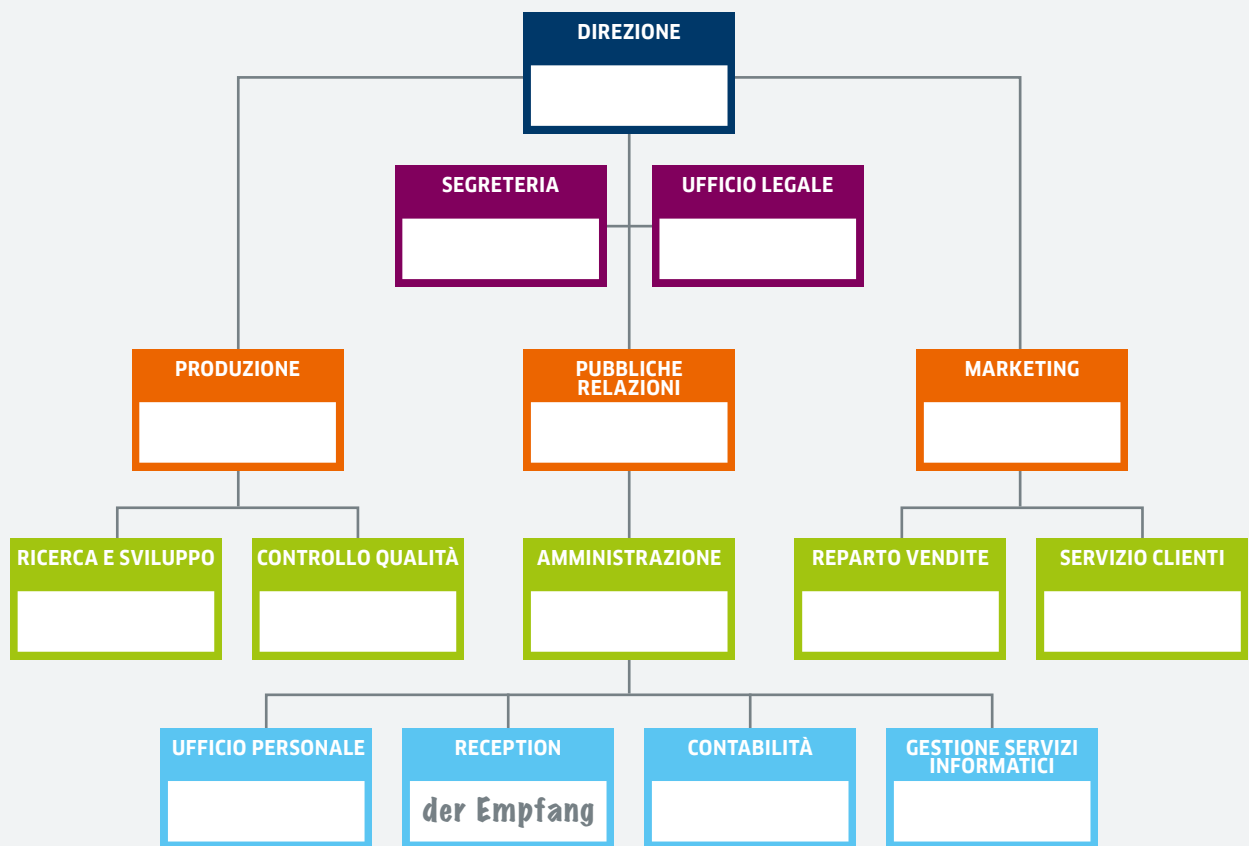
DIREZIONE

SEGRETERIA

UFFICIO LEGALE

PRODUZIONE

PUBBLICHE RELAZIONI

MARKETING

RICERCA E SVILUPPO

CONTROLLO QUALITÀ

AMMINISTRAZIONE

REPARTO VENDITE

SERVIZIO CLIENTI

UFFICIO PERSONALE

RECEPTION
der Empfang

CONTABILITÀ

GESTIONE SERVIZI INFORMATICI